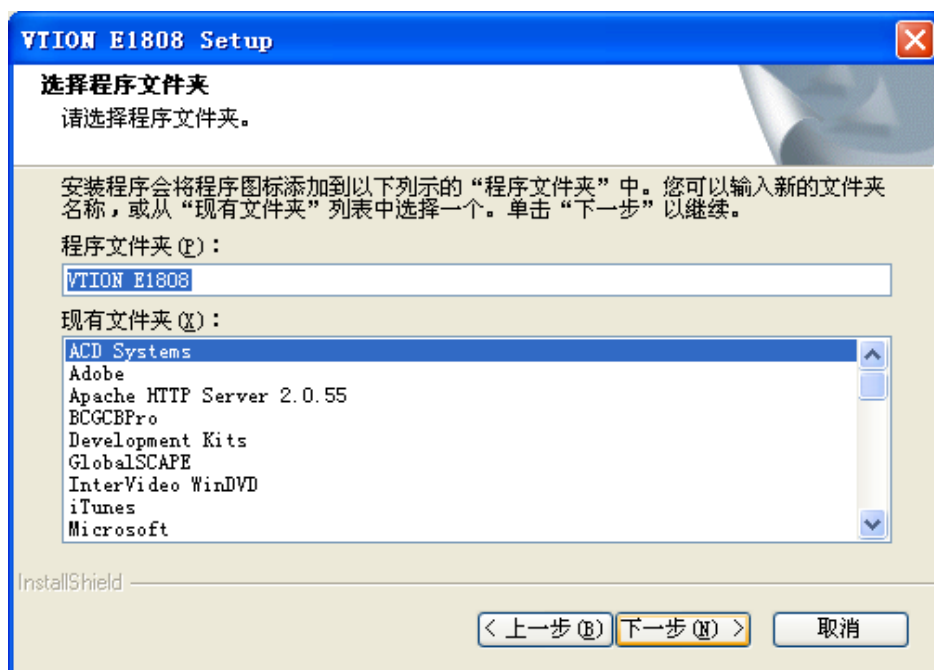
VTION E1808 Setup

选择程序文件夹
请选择程序文件夹。

安装程序会将程序图标添加到以下列示的“程序文件夹”中。您可以输入新的文件夹名称，或从“现有文件夹”列表中选择一个。单击“下一步”以继续。

程序文件夹(P):
VTION E1808

现有文件夹(X):
ACD Systems
Adobe
Apache HTTP Server 2.0.55
BCGCBPro
Development Kits
GlobalSCAPE
InterVideo WinDVD
iTunes
Microsoft

InstallShield

< 上一步(B)
下一步(N) >
取消